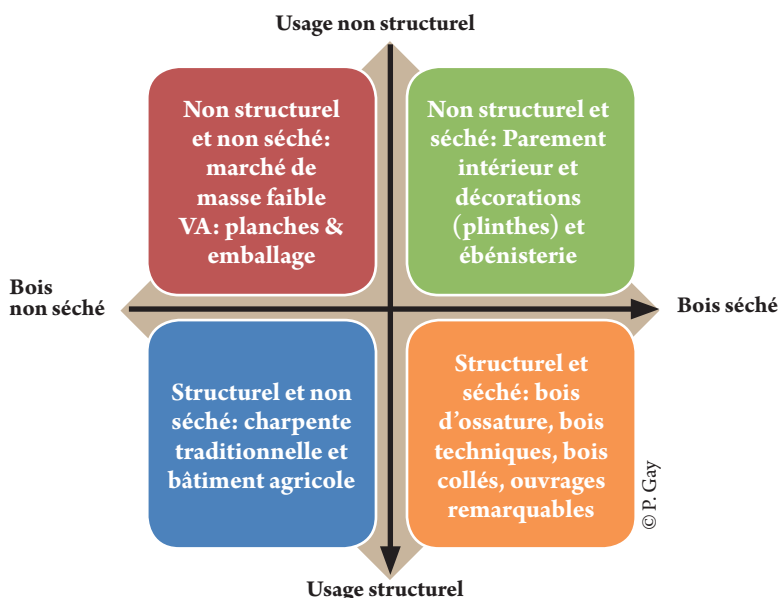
Usage non structurel

Non structurel et non séché: marché de masse faible VA: planches & emballage

Non structurel et séché: Parement intérieur et décorations (plinthes) et ébénisterie

Bois non séché

Bois séché

Structurel et non séché: charpente traditionnelle et bâtiment agricole

Structurel et séché: bois d'ossature, bois techniques, bois collés, ouvrages remarquables

© P. Gay

Usage structurel